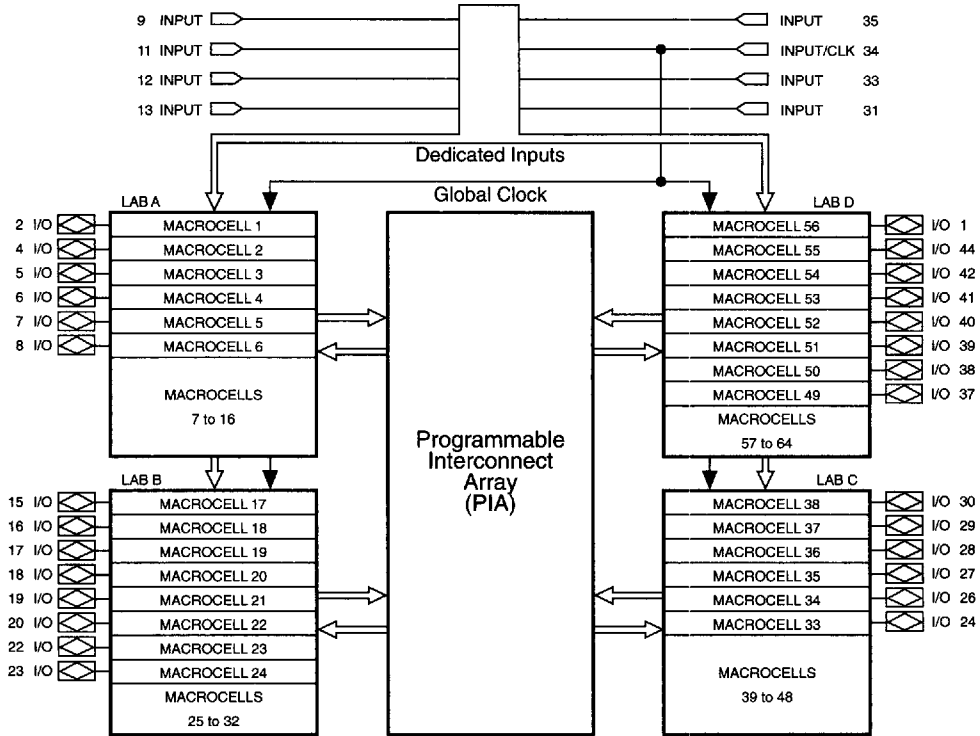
9 INPUT
11 INPUT
12 INPUT
13 INPUT
INPUT 35
INPUT/CLK 34
INPUT 33
INPUT 31

Dedicated Inputs

Global Clock

LAB A
2 I/O MACROCELL 1
4 I/O MACROCELL 2
5 I/O MACROCELL 3
6 I/O MACROCELL 4
7 I/O MACROCELL 5
8 I/O MACROCELL 6
MACROCELLS 7 to 16

LAB D
MACROCELL 56 I/O 1
MACROCELL 55 I/O 44
MACROCELL 54 I/O 42
MACROCELL 53 I/O 41
MACROCELL 52 I/O 40
MACROCELL 51 I/O 39
MACROCELL 50 I/O 38
MACROCELL 49 I/O 37
MACROCELLS 57 to 64

Programmable Interconnect Array (PIA)

LAB B
15 I/O MACROCELL 17
16 I/O MACROCELL 18
17 I/O MACROCELL 19
18 I/O MACROCELL 20
19 I/O MACROCELL 21
20 I/O MACROCELL 22
22 I/O MACROCELL 23
23 I/O MACROCELL 24
MACROCELLS 25 to 32

LAB C
MACROCELL 38 I/O 30
MACROCELL 37 I/O 29
MACROCELL 36 I/O 28
MACROCELL 35 I/O 27
MACROCELL 34 I/O 26
MACROCELL 33 I/O 24
MACROCELLS 39 to 48